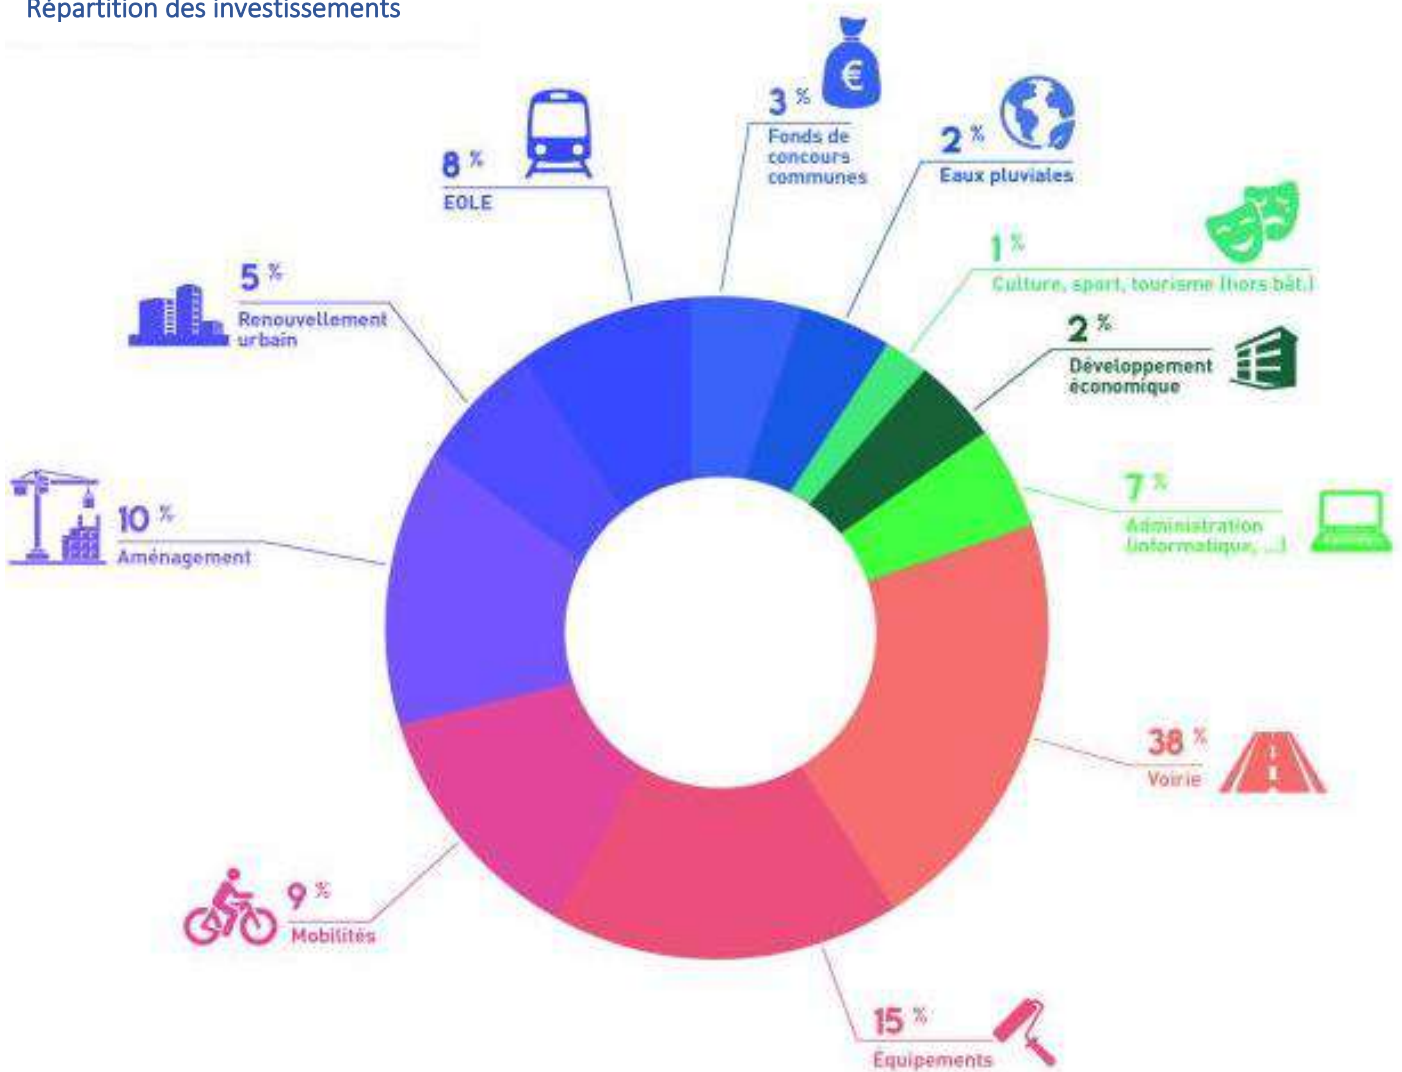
Répartition des investissements

8 %
EOLE

3 %
Fonds de concours communes

2 %
Eaux pluviales

1 %
Culture, sport, tourisme (hors bât.)

2 %
Développement économique

7 %
Administration (informatique, ...)

38 %
Voirie

15 %
Équipements

9 %
Mobilités

10 %
Aménagement

5 %
Renouvellement urbain